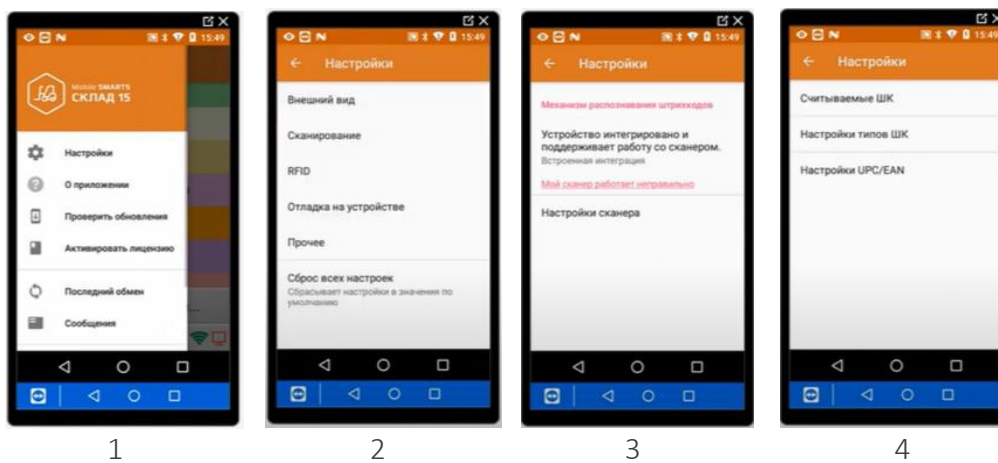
15:49

Mobile SMARTS
СКЛАД 15

Настройки
О приложении
Проверить обновления
Активировать лицензию
Последний обмен
Сообщения

1

15:49

Настройки

Внешний вид
Сканирование
RFID
Отладка на устройстве
Прочее
Сброс всех настроек
Сбрасывает настройки в значения по умолчанию

2

15:49

Настройки

Механизм распознавания штрихкодов
Устройство интегрировано и поддерживает работу со сканером.
Встроенная интеграция
Мой сканер работает неправильно
Настройки сканера

3

15:49

Настройки

Считываемые ШК
Настройки типов ШК
Настройки UPC/EAN

4